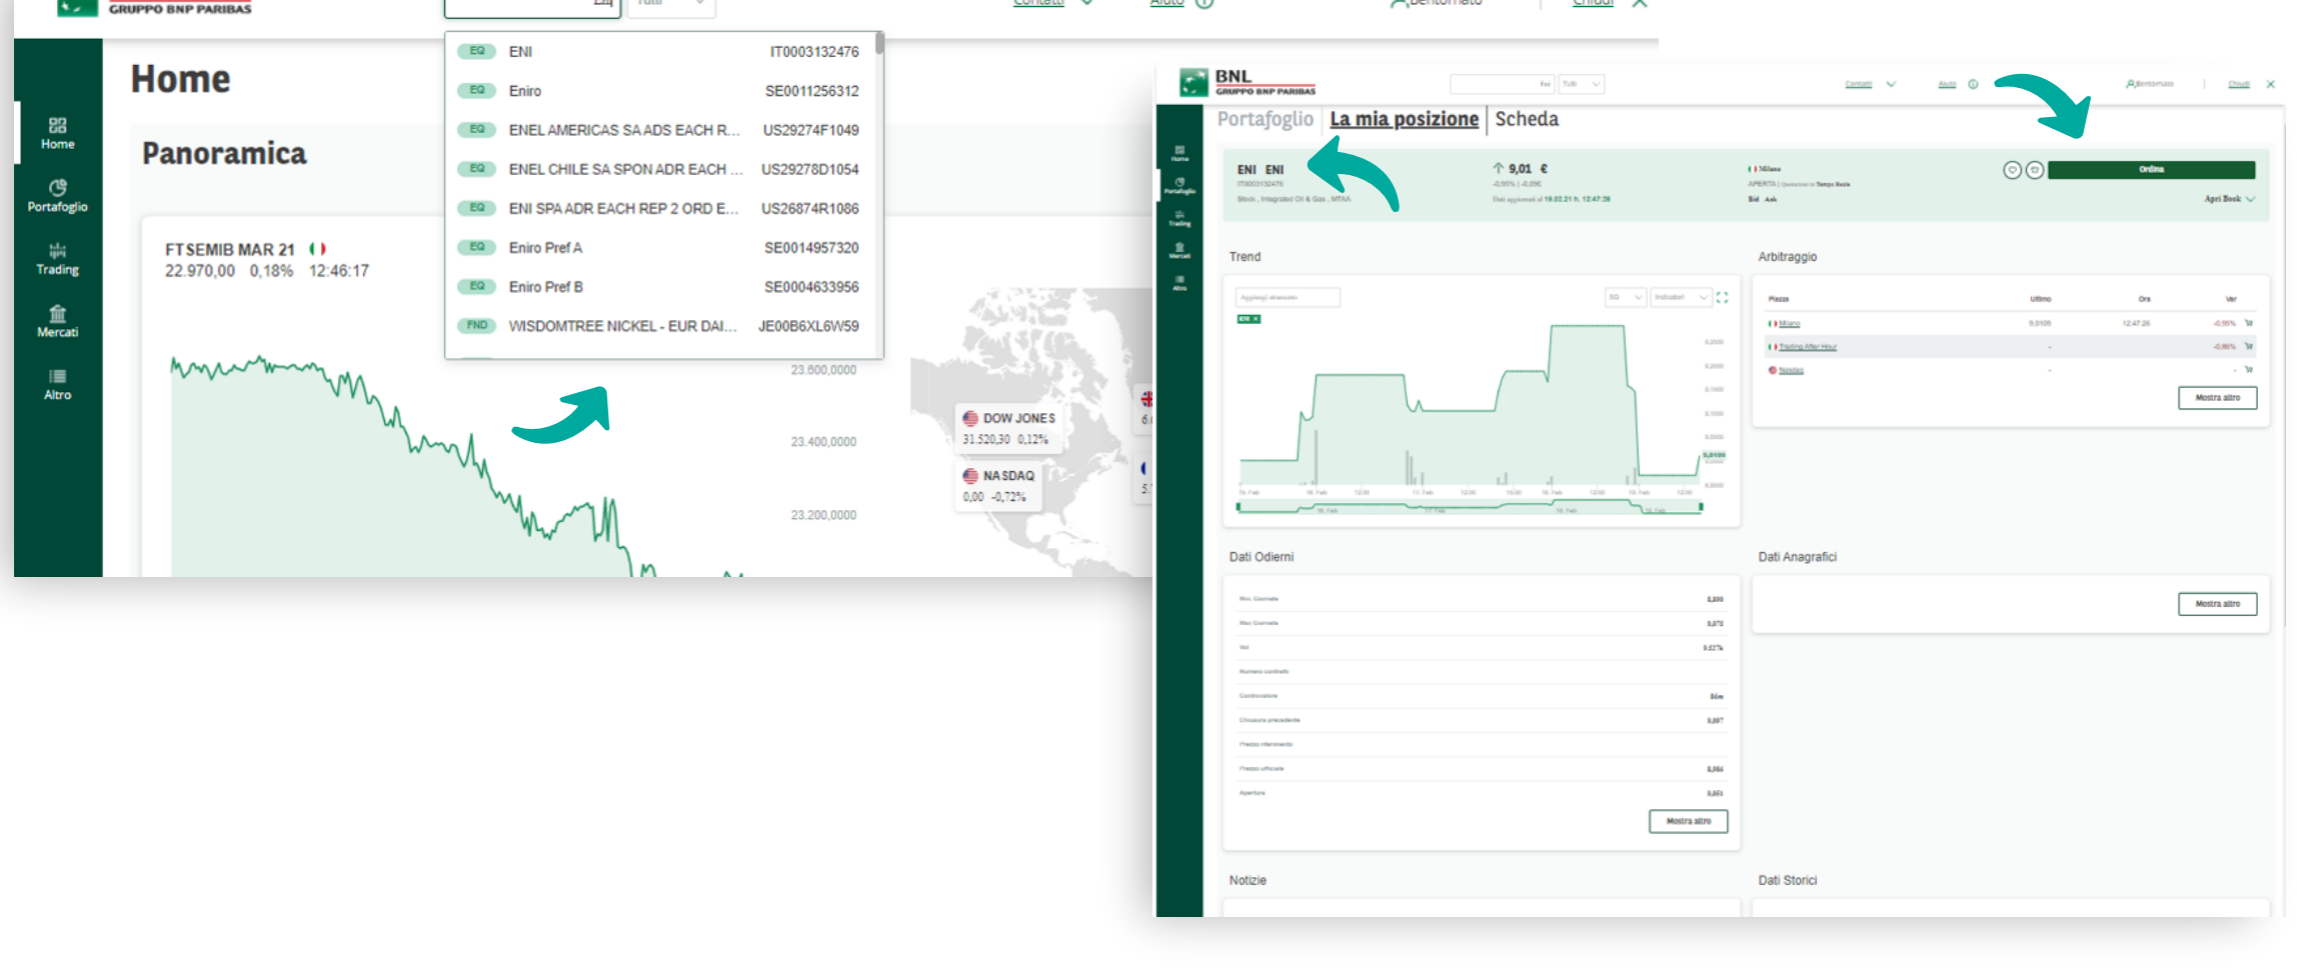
GRUPPO BNP PARIBAS

Contatti Aiuto Benvenuto Chiudi

Home
Portafoglio
Trading
Mercati
Altro

Home

Panoramica

FTSEMIB MAR 21
22.970,00 0,18% 12:46:17

| | | |
|---|---|---|
| EQ | ENI | IT0003132476 |
| EQ | Eniro | SE0011256312 |
| EQ | ENEL AMERICAS SA ADS EACH R... | US29274F1049 |
| EQ | ENEL CHILE SA SPON ADR EACH ... | US29278D1054 |
| EQ | ENI SPA ADR EACH REP 2 ORD E... | US26874R1086 |
| EQ | Eniro Pref A | SE0014957320 |
| EQ | Eniro Pref B | SE0004633956 |
| FND | WISDOMTREE NICKEL - EUR DAI... | JE00B6XL6W59 |

23.600,0000
23.400,0000
23.200,0000

DOW JONES
31.520,30 0,12%

NASDAQ
0,00 -0,72%

BNL
GRUPPO BNP PARIBAS

Contatti Aiuto Benvenuto Chiudi

Portafoglio | La mia posizione | Scheda

ENI ENI
IT0003132476
Stock, Integrated Oil & Gas, MTAA

9,01 €
-0,95% | -0,09€

Milano
APERTA

Ordina
Apri Book

Trend

Arbitraggio

| Piazza | Ultimo | Ora | Var |
|---|---|---|---|
| Milano | 9,0109 | 12:47:26 | -0,95% |
| Trading After Hour | - | | -0,86% |
| Nasdaq | - | | - |

Mostra altro

Dati Odierni

Min. Giornata
Max Giornata
Vol
Numero contratti
Controvalore
Chiusura precedente
Prezzo riferimento
Prezzo ufficiale
Apertura

Mostra altro

Dati Anagrafici

Mostra altro

Notizie

Dati Storici